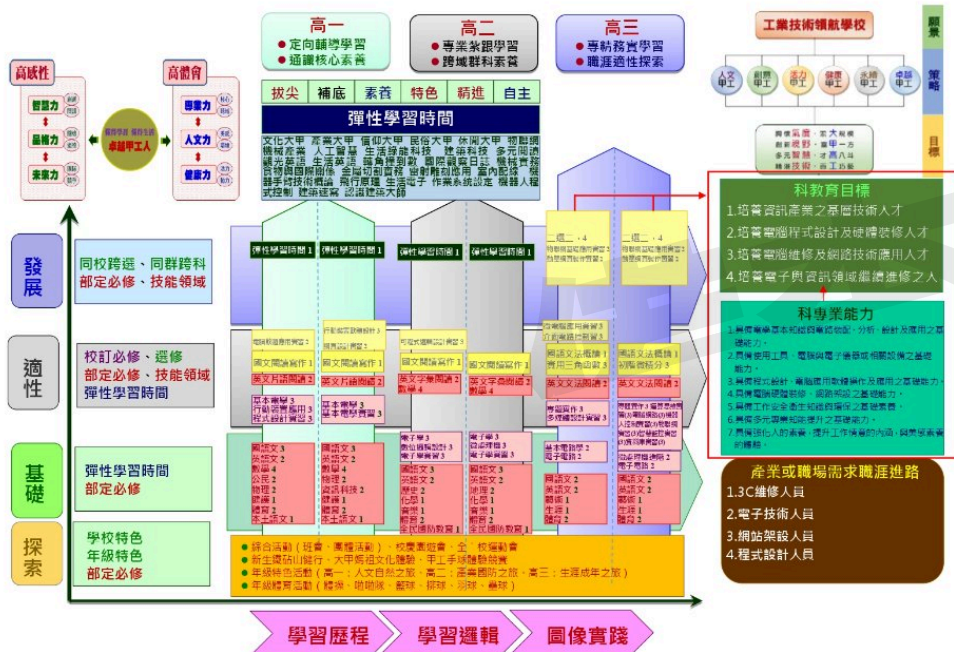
高一
● 定向輔導學習
● 涵議核心素養

高二
● 專業紮跟學習
● 跨域群科素養

高三
● 專精務實學習
● 職涯適性探索

工業技術領航學校

願景

策略

目標

高感性

智慧力

品德力

未來力

卓越甲工人

高體會

專業力

人文力

健康力

拔尖 | 補底 | 素養 | 特色 | 精進 | 自主

彈性學習時間

文化大甲 產業大甲 信仰大甲 民俗大甲 休閒大甲 物聯網 機械產業 人工智慧 生活節能科技 建築科技 多元閱讀 觀光英語 生活英語 編舞律到數 國際視窗日誌 機械實務 音樂與國際關係 金屬切削實務 數控雕刻應用 室內配線 機器手控技術概論 飛行原理 生活電子 作業系統設定 機器人程式控制 建築探索 認識建築大師

科教育目標
1.培養資訊產業之基層技術人才
2.培養電腦程式設計及硬體裝修人才
3.培養電腦維修及網路技術應用人才
4.培養電子與資訊領域繼續進修之人

科專業能力

產業或職場需求職涯進路
1.3C維修人員
2.電子技術人員
3.網站架設人員
4.程式設計人員

發展
同校跨選、同群跨科
部定必修、技能領域

適性
校訂必修、選修
部定必修、技能領域
彈性學習時間

基礎
彈性學習時間
部定必修

探索
學校特色
年級特色
部定必修

彈性學習時間 1

彈性學習時間 1

彈性學習時間 1

彈性學習時間 1

國文閱讀寫作 1

國文閱讀寫作 1

國文閱讀寫作 1

國文閱讀寫作 1

英文片語閱讀 2

英文片語閱讀 2

英文字彙閱讀 2

英文字彙閱讀 2

國語文法概論 1

英文文法閱讀 2

英文文法閱讀 2

國語文 3
英語文 2
數學 4
公民 2
物理 2
資訊科技 2
健康 1
體育 2
本土語文 1

國語文 3
英語文 2
數學 4
資訊科技 2
健康 1
體育 2
本土語文 1

國語文 3
英語文 3
歷史 2
化學 1
音樂 1
體育 2
全民國防教育 1

國語文 3
英語文 3
地理 2
化學 1
音樂 1
體育 2
全民國防教育 1

國語文 2
英語文 2
數學 2
體育 2

國語文 2
英語文 2
體育 2

● 綜合活動（班會、團體活動）、校慶嘉年會、全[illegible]校運動會
● 新生環境認識、大甲媽祖文化體驗、手工手球體驗競賽
● 年級特色活動（高一：人文自然之旅、高二：產業國防之旅、高三：生涯成年之旅）
● 年級體育活動（拔河、啦啦隊、籃球、排球、羽球、桌球）

學習歷程

學習邏輯

圖像實踐